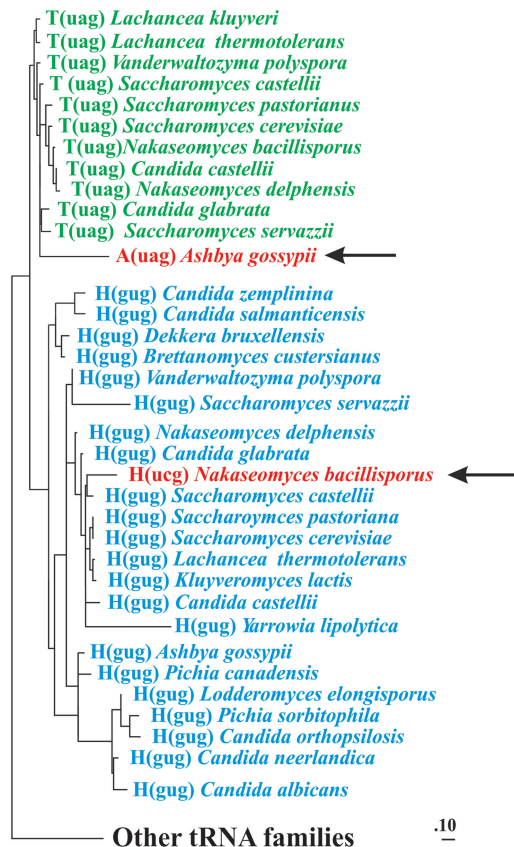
T(uag) Lachancea kluyveri
T(uag) Lachancea thermotolerans
T(uag) Vanderwaltozyma polyspora
T (uag) Saccharomyces castellii
T(uag) Saccharomyces pastorianus
T(uag) Saccharomyces cerevisiae
T(uag)Nakaseomyces bacillisporus
T(uag) Candida castellii
T(uag) Nakaseomyces delphensis
T(uag) Candida glabrata
T(uag) Saccharomyces servazzii
A(uag) Ashbya gossypii
H(gug) Candida zemplinina
H(gug) Candida salmanticensis
H(gug) Dekkera bruxellensis
H(gug) Brettanomyces custersianus
H(gug) Vanderwaltozyma polyspora
H(gug) Saccharomyces servazzii
H(gug) Nakaseomyces delphensis
H(gug) Candida glabrata
H(ucg) Nakaseomyces bacillisporus
H(gug) Saccharomyces castellii
H(gug) Saccharoymces pastoriana
H(gug) Saccharomyces cerevisiae
H(gug) Lachancea thermotolerans
H(gug) Kluyveromyces lactis
H(gug) Candida castellii
H(gug) Yarrowia lipolytica
H(gug) Ashbya gossypii
H(gug) Pichia canadensis
H(gug) Lodderomyces elongisporus
H(gug) Pichia sorbitophila
H(gug) Candida orthopsilosis
H(gug) Candida neerlandica
H(gug) Candida albicans
Other tRNA families
.10